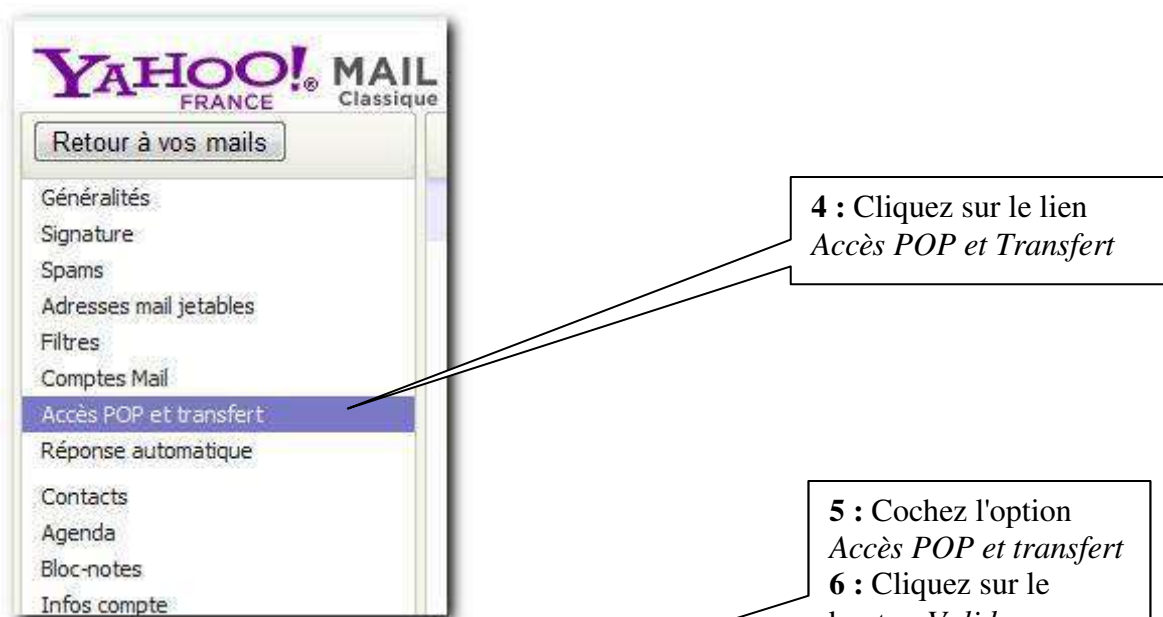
YAHOO! MAIL
FRANCE Classique

Retour à vos mails

Généralités
Signature
Spams
Adresses mail jetables
Filtres
Comptes Mail
Accès POP et transfert
Réponse automatique
Contacts
Agenda
Bloc-notes
Infos compte

**4 :** Cliquez sur le lien *Accès POP et Transfert*

**5 :** Cochez l'option *Accès POP et transfert*
**6 :** Cliquez sur le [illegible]